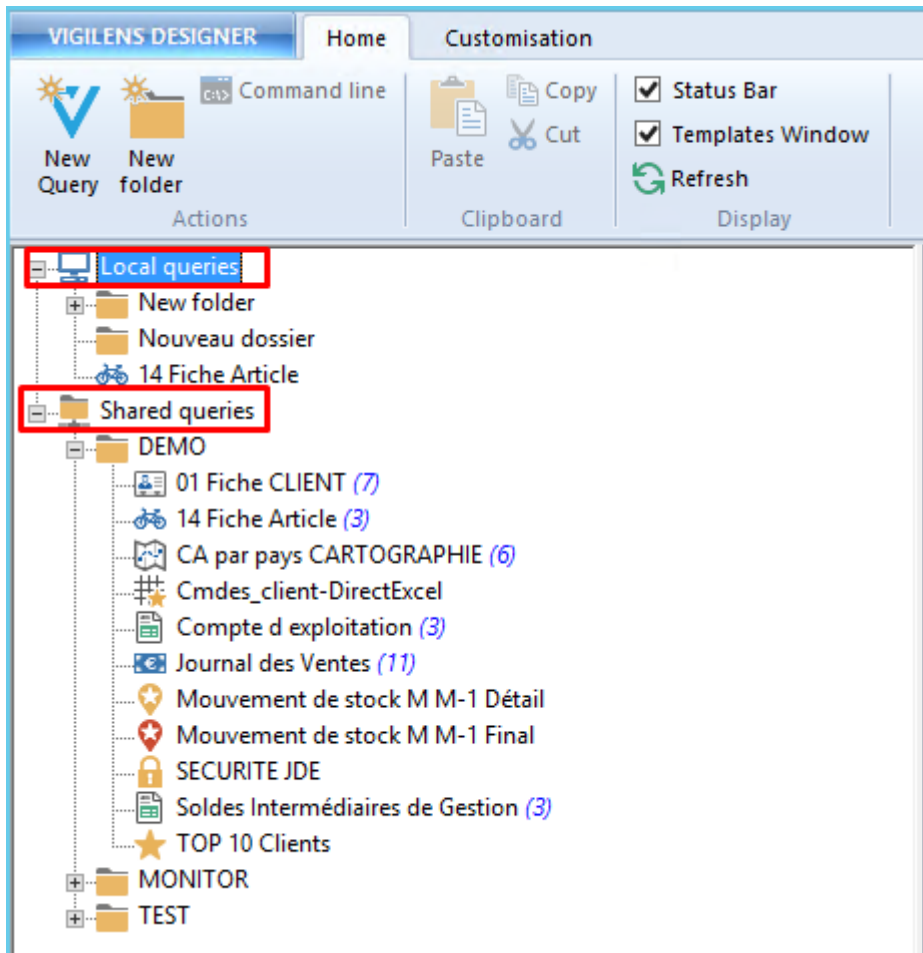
VIGILENS DESIGNER
Home
Customisation

New Query
New folder
Command line
Actions

Paste
Copy
Cut
Clipboard

Status Bar
Templates Window
Refresh
Display

Local queries
New folder
Nouveau dossier
14 Fiche Article
Shared queries
DEMO
01 Fiche CLIENT (7)
14 Fiche Article (3)
CA par pays CARTOGRAPHIE (6)
Cmdes_client-DirectExcel
Compte d exploitation (3)
Journal des Ventes (11)
Mouvement de stock M M-1 Détail
Mouvement de stock M M-1 Final
SECURITE JDE
Soldes Intermédiaires de Gestion (3)
TOP 10 Clients
MONITOR
TEST